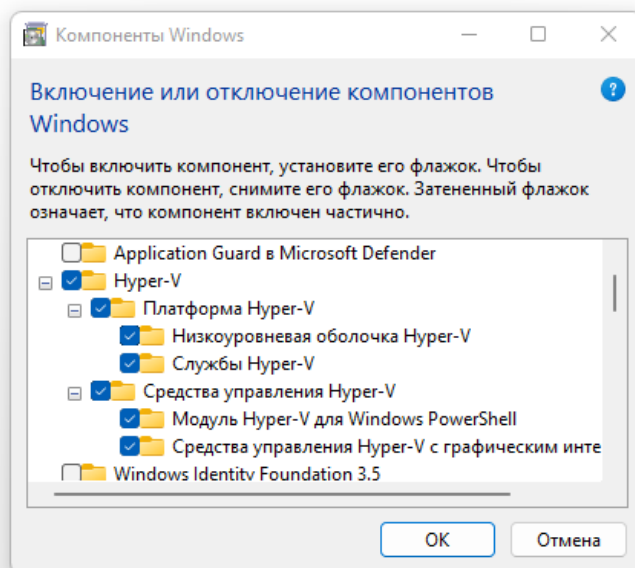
Компоненты Windows

Включение или отключение компонентов Windows

Чтобы включить компонент, установите его флажок. Чтобы отключить компонент, снимите его флажок. Затененный флажок означает, что компонент включен частично.

Application Guard в Microsoft Defender
Hyper-V
Платформа Hyper-V
Низкоуровневая оболочка Hyper-V
Службы Hyper-V
Средства управления Hyper-V
Модуль Hyper-V для Windows PowerShell
Средства управления Hyper-V с графическим инте
Windows Identity Foundation 3.5

OK
Отмена